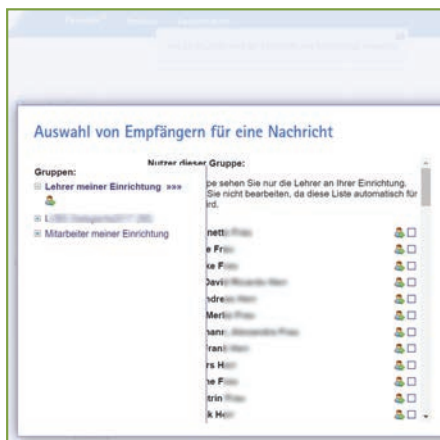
Auswahl von Empfängern für eine Nachricht

Gruppen:
Lehrer meiner Einrichtung »»»
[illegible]
Mitarbeiter meiner Einrichtung

Nutzer dieser Gruppe:
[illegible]pe sehen Sie nur die Lehrer an Ihrer Einrichtung. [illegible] Sie nicht bearbeiten, da diese Liste automatisch für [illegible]rd.

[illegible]nett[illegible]
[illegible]e Fr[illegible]
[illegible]ke F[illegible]
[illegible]Davi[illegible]
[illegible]ndre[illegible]
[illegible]Meri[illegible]
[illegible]hann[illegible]
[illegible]rank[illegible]
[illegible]rs H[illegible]
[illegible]e F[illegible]
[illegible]trin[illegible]
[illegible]k He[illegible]